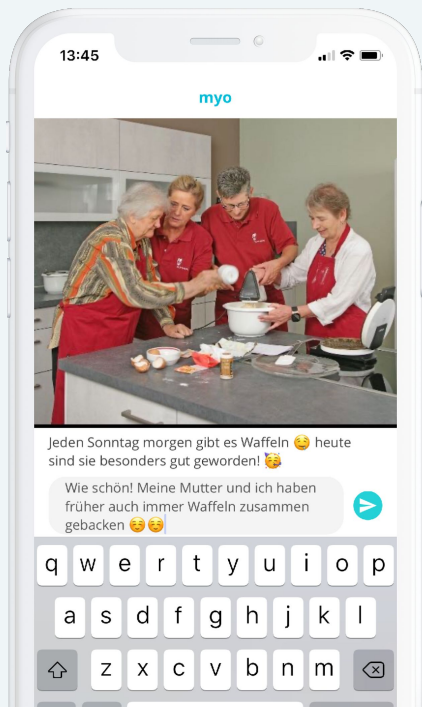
13:45

myo

Jeden Sonntag morgen gibt es Waffeln ☺️ heute sind sie besonders gut geworden! 🥳

Wie schön! Meine Mutter und ich haben früher auch immer Waffeln zusammen gebacken ☺️☺️

q w e r t y u i o p
a s d f g h j k l
z x c v b n m